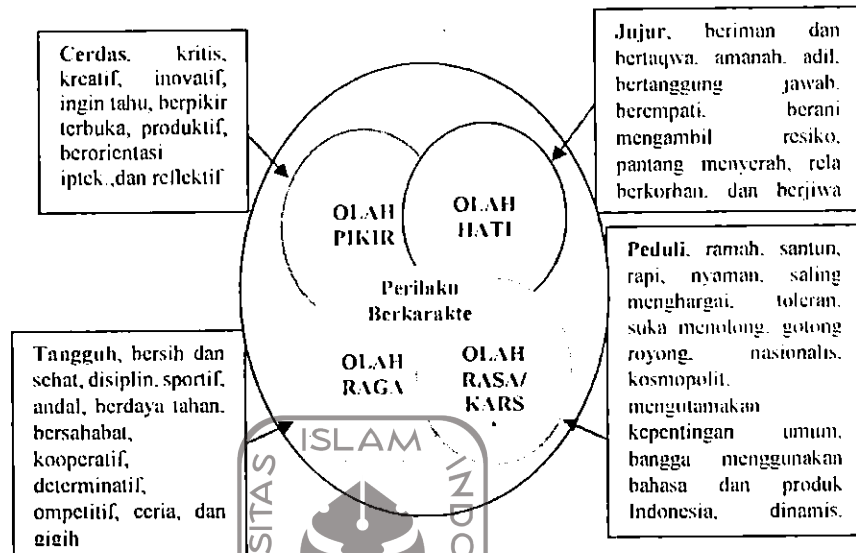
Cerdas, kritis, kreatif, inovatif, ingin tahu, berpikir terbuka, produktif, berorientasi iptek.,dan reflektif

Jujur, beriman dan bertaqwa, amanah, adil, bertanggung jawab, berempati, berani mengambil resiko, pantang menyerah, rela berkorban, dan berjiwa

OLAH PIKIR

OLAH HATI

Perilaku Berkarakte

OLAH RAGA

OLAH RASA/ KARS

Peduli, ramah, santun, rapi, nyaman, saling menghargai, toleran, suka menolong, gotong royong, nasionalis, kosmopolit, mengutamakan kepentingan umum, bangga menggunakan bahasa dan produk Indonesia, dinamis.

Tangguh, bersih dan sehat, disiplin, sportif, andal, berdaya tahan, bersahabat, kooperatif, determinatif, ompetitif, ceria, dan gigih

ISLAM